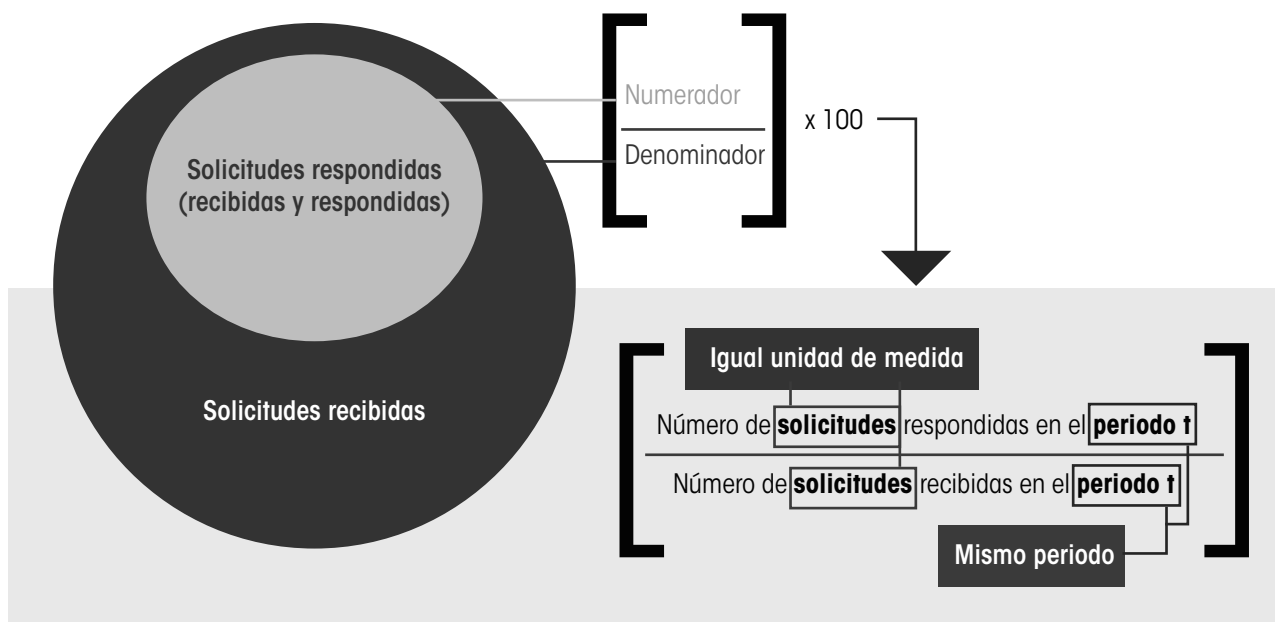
Solicitudes respondidas (recibidas y respondidas)

Solicitudes recibidas

Numerador

Denominador

x 100

Igual unidad de medida

Número de **solicitudes** respondidas en el **periodo t**

Número de **solicitudes** recibidas en el **periodo t**

Mismo periodo